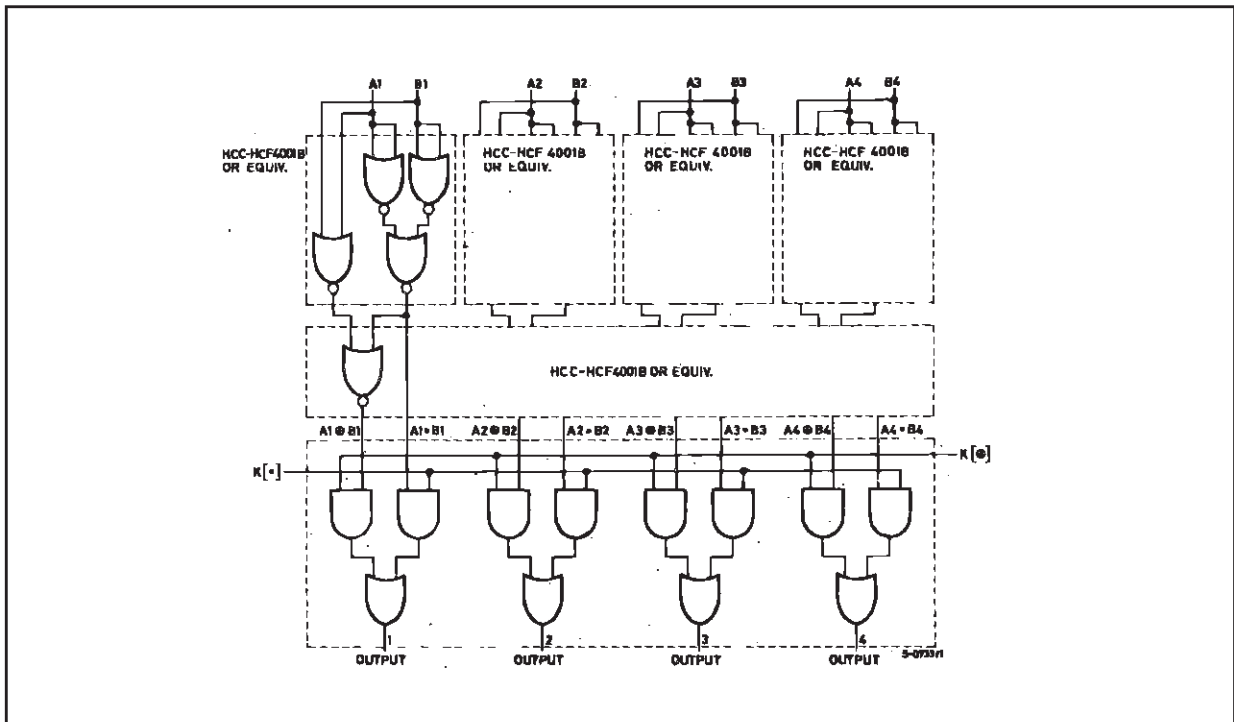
A1 B1 A2 B2 A3 B3 A4 B4

HCC-HCF4001B OR EQUIV.

HCC-HCF 4001B OR EQUIV.

HCC-HCF 4001B OR EQUIV.

HCC-HCF 4001B OR EQUIV.

HCC-HCF4001B OR EQUIV.

$A1 \oplus B1$ $A1 \cdot B1$ $A2 \oplus B2$ $A2 \cdot B2$ $A3 \oplus B3$ $A3 \cdot B3$ $A4 \oplus B4$ $A4 \cdot B4$

K[•]

K[⊕]

1 OUTPUT

2 OUTPUT

3 OUTPUT

4 OUTPUT

5-0733/1